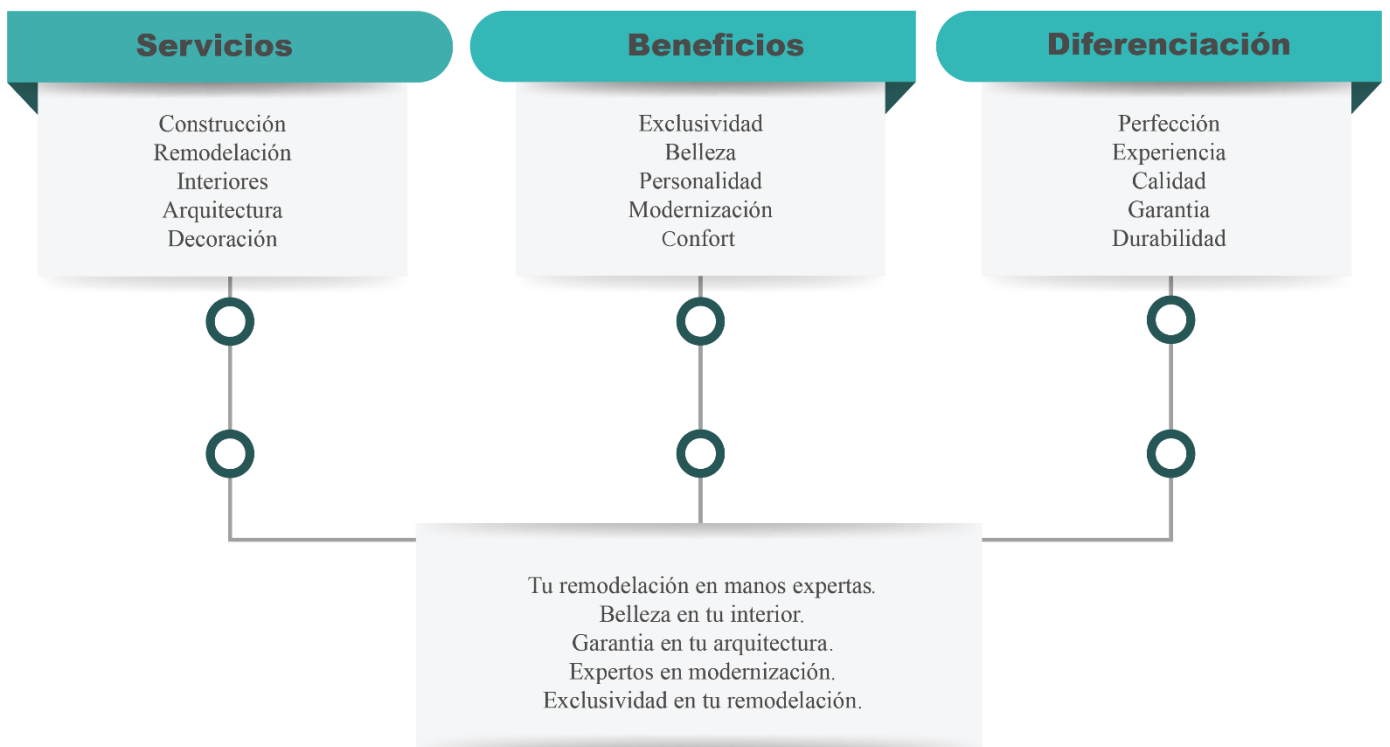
Servicios

Construcción
Remodelación
Interiores
Arquitectura
Decoración

Beneficios

Exclusividad
Belleza
Personalidad
Modernización
Confort

Diferenciación

Perfección
Experiencia
Calidad
Garantia
Durabilidad

Tu remodelación en manos expertas.
Belleza en tu interior.
Garantia en tu arquitectura.
Expertos en modernización.
Exclusividad en tu remodelación.